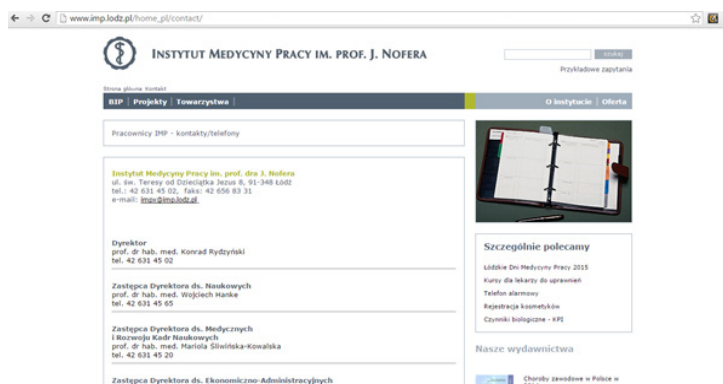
www.imp.lodz.pl/home_pl/contact/

INSTYTUT MEDYCYNY PRACY IM. PROF. J. NOFERA

szukaj

Przykładowe zapytania

Strona główna Kontakt

BIP | Projekty | Towarzystwa

O instytucie | Oferta

Pracownicy IMP - kontakty/telefony

Instytut Medycyny Pracy im. prof. dra J. Nofera
ul. św. Teresy od Dzieciątka Jezus 8, 91-348 Łódź
tel.: 42 631 45 02, faks: 42 656 83 31
e-mail: imp@imp.lodz.pl

Dyrektor
prof. dr hab. med. Konrad Rydzyński
tel. 42 631 45 02

Zastępca Dyrektora ds. Naukowych
prof. dr hab. med. Wojciech Hanke
tel. 42 631 45 65

Zastępca Dyrektora ds. Medycznych i Rozwoju Kadr Naukowych
prof. dr hab. med. Mariola Śliwińska-Kowalska
tel. 42 631 45 20

Zastępca Dyrektora ds. Ekonomiczno-Administracyjnych

Szczególnie polecamy

Łódzkie Dni Medycyny Pracy 2015
Kursy dla lekarzy do uprawnień
Telefon alarmowy
Rejestracja kosmetyków
Czynniki biologiczne - KPI

Nasze wydawnictwa

Choroby zawodowe w Polsce w